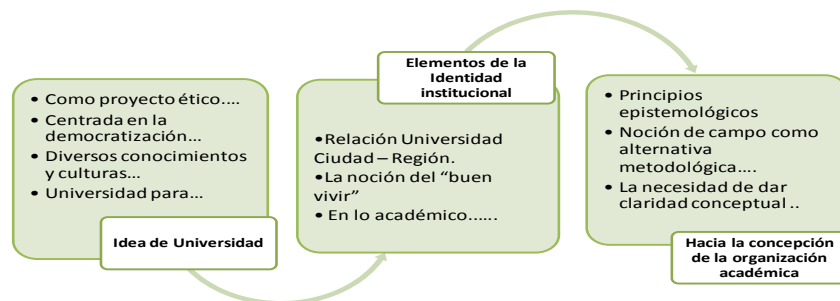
• Como proyecto ético….
• Centrada en la democratización…
• Diversos conocimientos y culturas…
• Universidad para…

Idea de Universidad

Elementos de la Identidad institucional

•Relación Universidad Ciudad – Región.
•La noción del “buen vivir”
• En lo académico……

• Principios epistemológicos
• Noción de campo como alternativa metodológica….
• La necesidad de dar claridad conceptual ..

Hacia la concepción de la organización académica